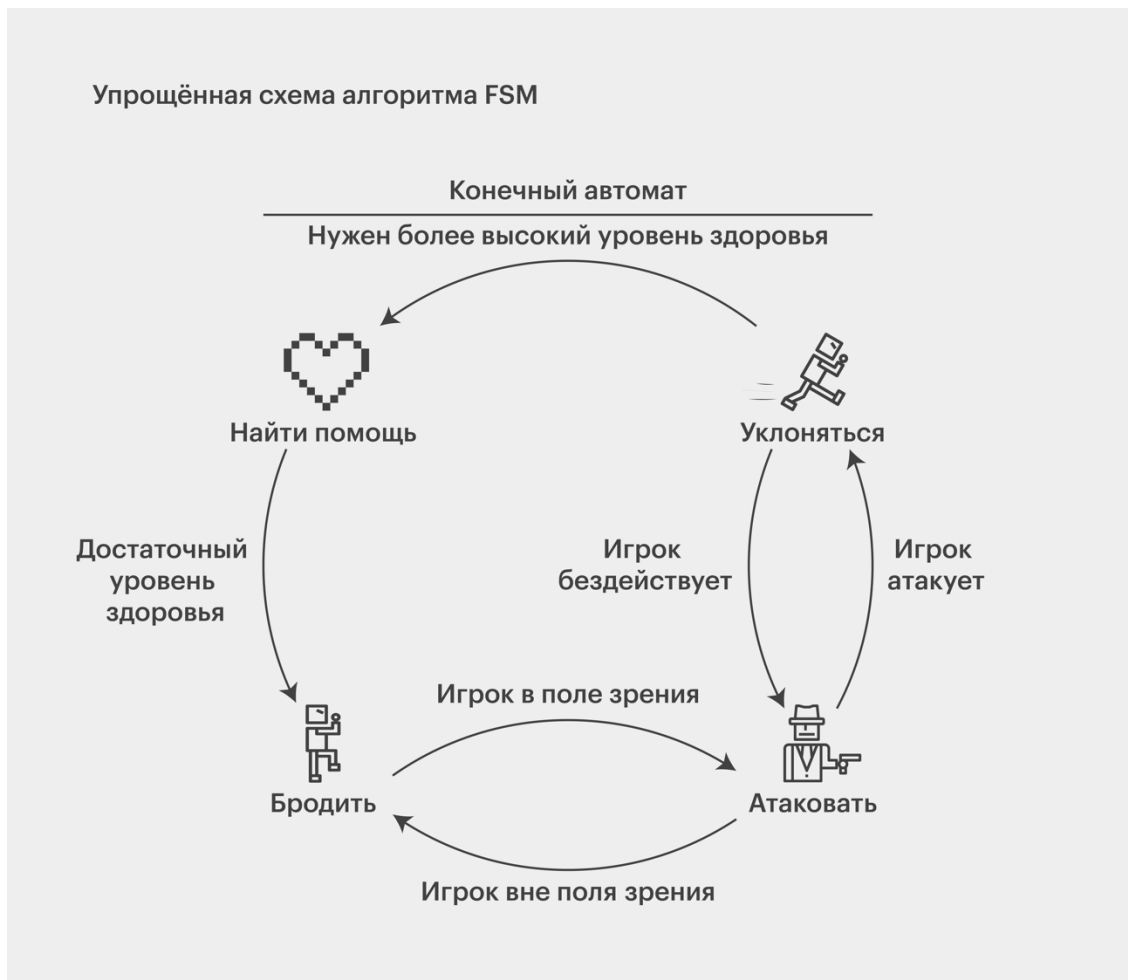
Упрощённая схема алгоритма FSM

Конечный автомат

Нужен более высокий уровень здоровья

Найти помощь

Уклоняться

Достаточный уровень здоровья

Игрок бездействует

Игрок атакует

Игрок в поле зрения

Бродить

Атаковать

Игрок вне поля зрения